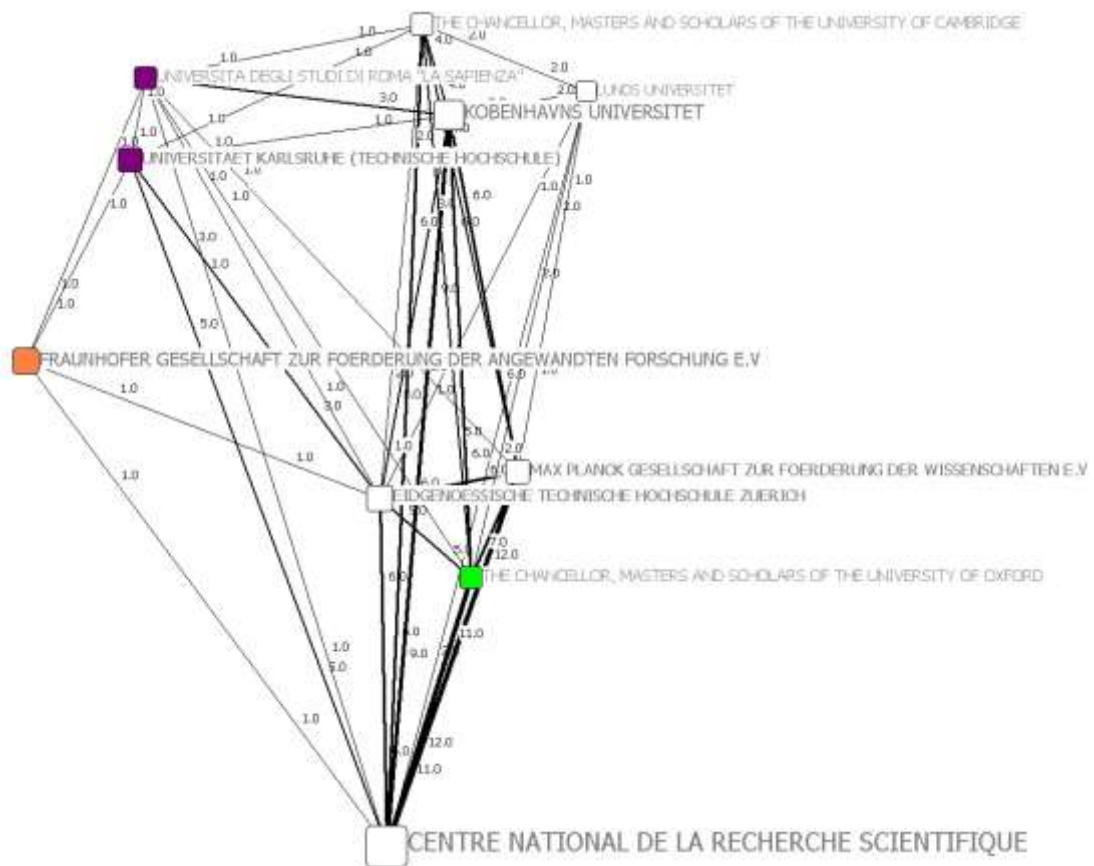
THE CHANCELLOR, MASTERS AND SCHOLARS OF THE UNIVERSITY OF CAMBRIDGE

UNIVERSITA DEGLI STUDI DI ROMA "LA SAPIENZA"

LUNDS UNIVERSITET

KOBENHAVNS UNIVERSITET

UNIVERSITAET KARLSRUHE (TECHNISCHE HOCHSCHULE)

FRAUNHOFER GESELLSCHAFT ZUR FOERDERUNG DER ANGEWANDTEN FORSCHUNG E.V

MAX PLANCK GESELLSCHAFT ZUR FOERDERUNG DER WISSENSCHAFTEN E.V

EIDGENOESSISCHE TECHNISCHE HOCHSCHULE ZUERICH

THE CHANCELLOR, MASTERS AND SCHOLARS OF THE UNIVERSITY OF OXFORD

CENTRE NATIONAL DE LA RECHERCHE SCIENTIFIQUE

1.0 1.0 1.0 4.0 2.0 2.0 2.0 1.0 3.0 1.0 1.0 1.0 2.0 1.0 1.0 1.0 1.0 1.0 6.0 6.0 6.0 1.0 1.0 2.0 3.0 1.0 1.0 1.0 2.0 5.0 1.0 1.0 1.0 3.0 6.0 1.0 5.0 6.0 2.0 1.0 1.0 7.0 12.0 6.0 11.0 1.0 5.0 9.0 1.0 12.0 11.0